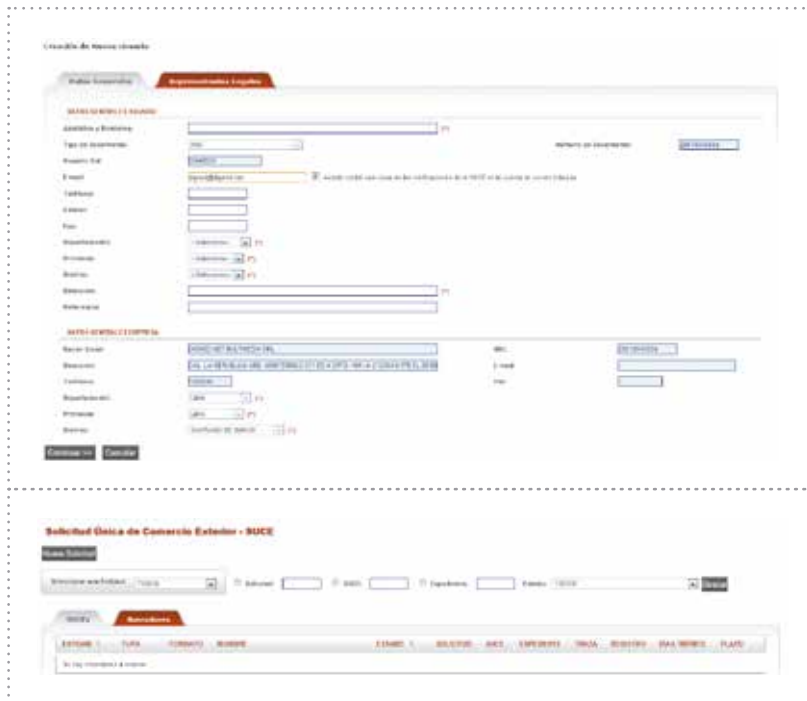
Creación de Nuevo Usuario

Datos Generales | Representantes Legales

DATOS GENERALES USUARIO

Apellidos y Nombres (*)

Tipo de documento DNI

Número de documento

Usuario Sol

E-mail

Teléfono

Celular

Fax

Departamento - Seleccione - (*)

Provincia - Seleccione - (*)

Distrito - Seleccione - (*)

Dirección (*)

Referencia

DATOS GENERALES EMPRESA

Razón Social

Dirección

Teléfono

Departamento LIMA (*)

Provincia LIMA (*)

Distrito (*)

RUC

E-mail

Fax

Continuar >> Cancelar

Solicitud Única de Comercio Exterior - SUCE

Nueva Solicitud

Borrador

SUCE

Expediente

Estado TODOS

Buscar

Solicitud | Borradores

ENTIDAD | TUPA | FORMATO | NOMBRE | ESTADO | SOLICITUD | SUCE | EXPEDIENTE | ORDEN | REGISTRO | DIAS HABILES | PLAZO

No hay información a mostrar.